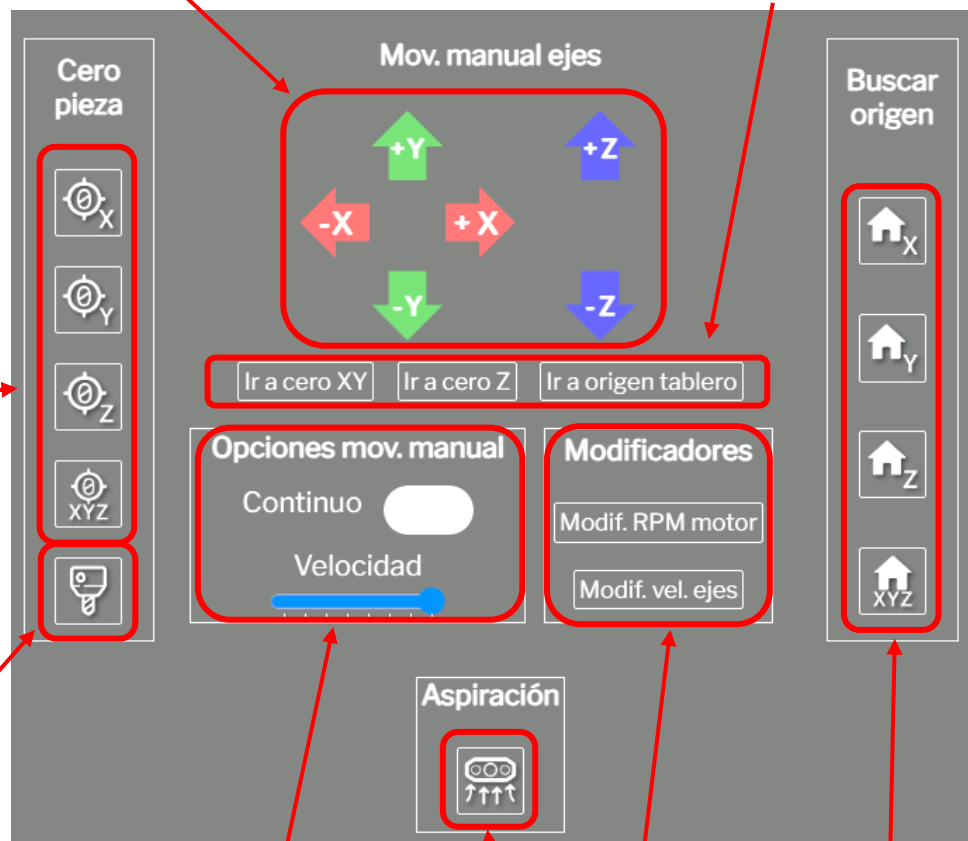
Cero pieza

X

Y

Z

XYZ

Mov. manual ejes

+Y

+Z

-X

+ X

-Y

-Z

Ir a cero XY

Ir a cero Z

Ir a origen tablero

Opciones mov. manual

Continuo

Velocidad

Modificadores

Modif. RPM motor

Modif. vel. ejes

Buscar origen

X

Y

Z

XYZ

Aspiración